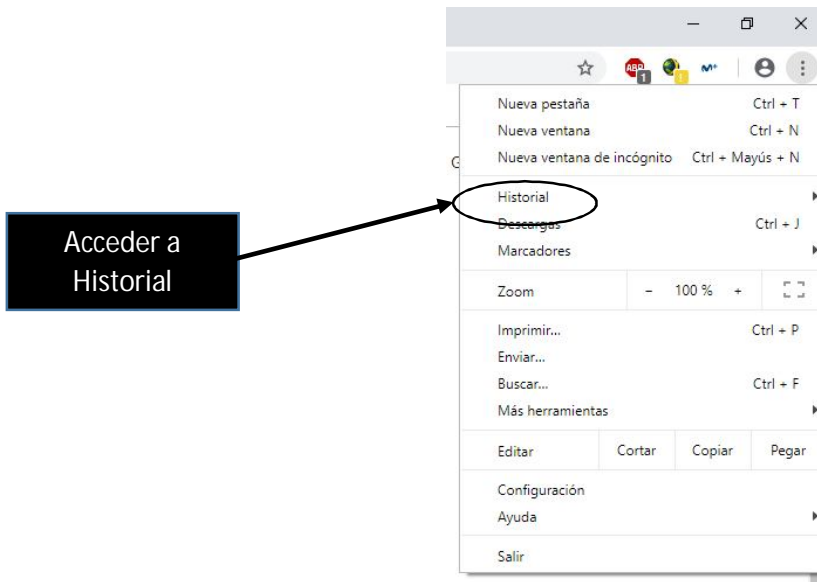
Acceder a Historial

ABP 1

M+

Nueva pestaña Ctrl + T
Nueva ventana Ctrl + N
Nueva ventana de incógnito Ctrl + Mayús + N

G

Historial
Descargas Ctrl + J
Marcadores

Zoom - 100 % +

Imprimir... Ctrl + P
Enviar...
Buscar... Ctrl + F
Más herramientas

Editar Cortar Copiar Pegar

Configuración
Ayuda

Salir